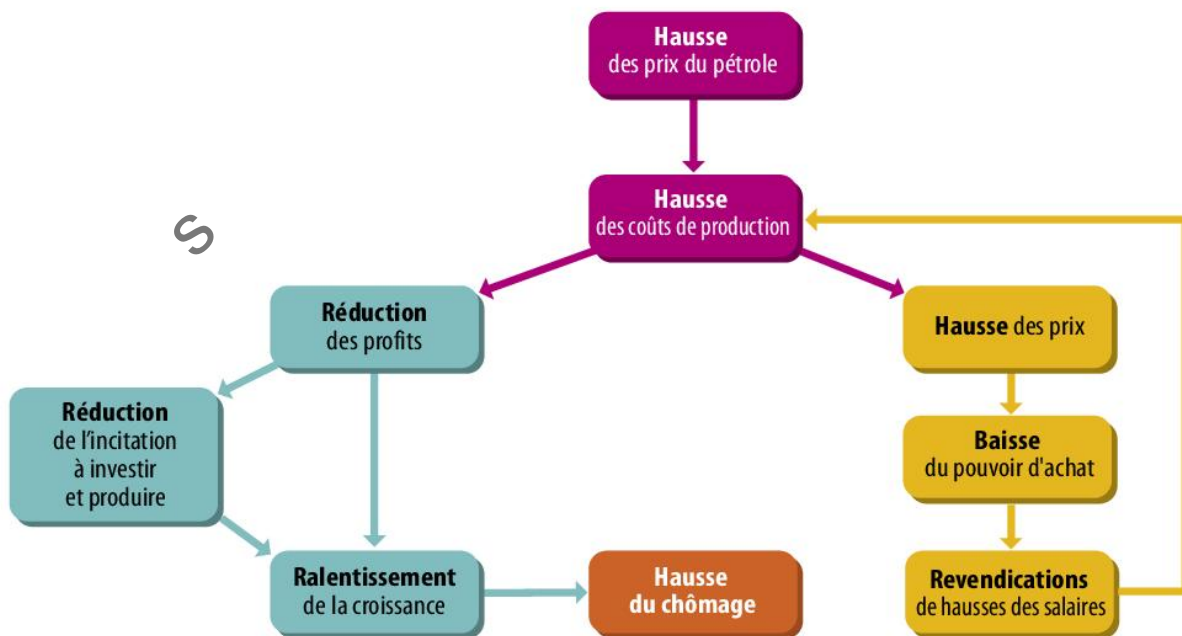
Hausse des prix du pétrole

Hausse des coûts de production

Réduction des profits

Hausse des prix

Réduction de l'incitation à investir et produire

Baisse du pouvoir d'achat

Ralentissement de la croissance

Hausse du chômage

Revendications de hausses des salaires